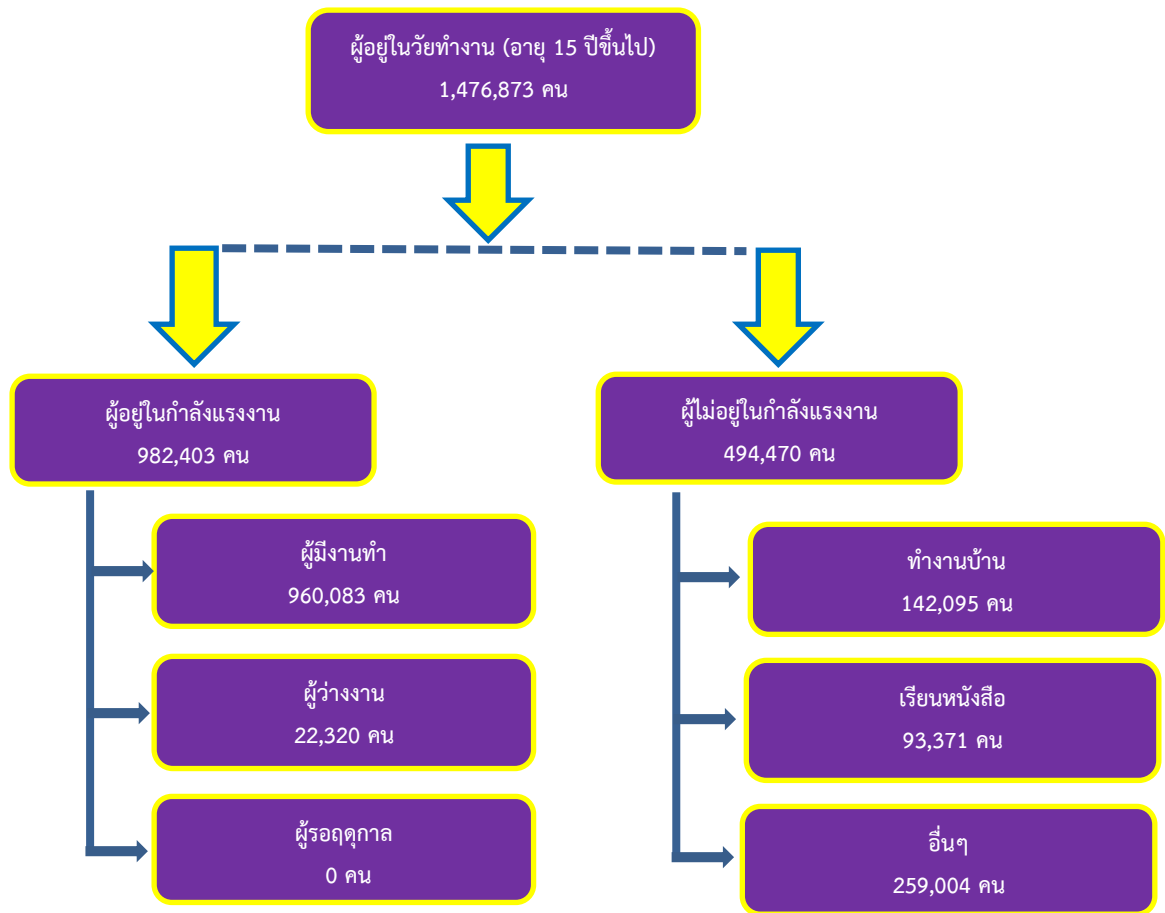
ผู้อยู่ในวัยทำงาน (อายุ 15 ปีขึ้นไป)
1,476,873 คน

ผู้อยู่ในกำลังแรงงาน
982,403 คน

ผู้ไม่อยู่ในกำลังแรงงาน
494,470 คน

ผู้มีงานทำ
960,083 คน

ผู้ว่างงาน
22,320 คน

ผู้รอฤดูกาล
0 คน

ทำงานบ้าน
142,095 คน

เรียนหนังสือ
93,371 คน

อื่นๆ
259,004 คน